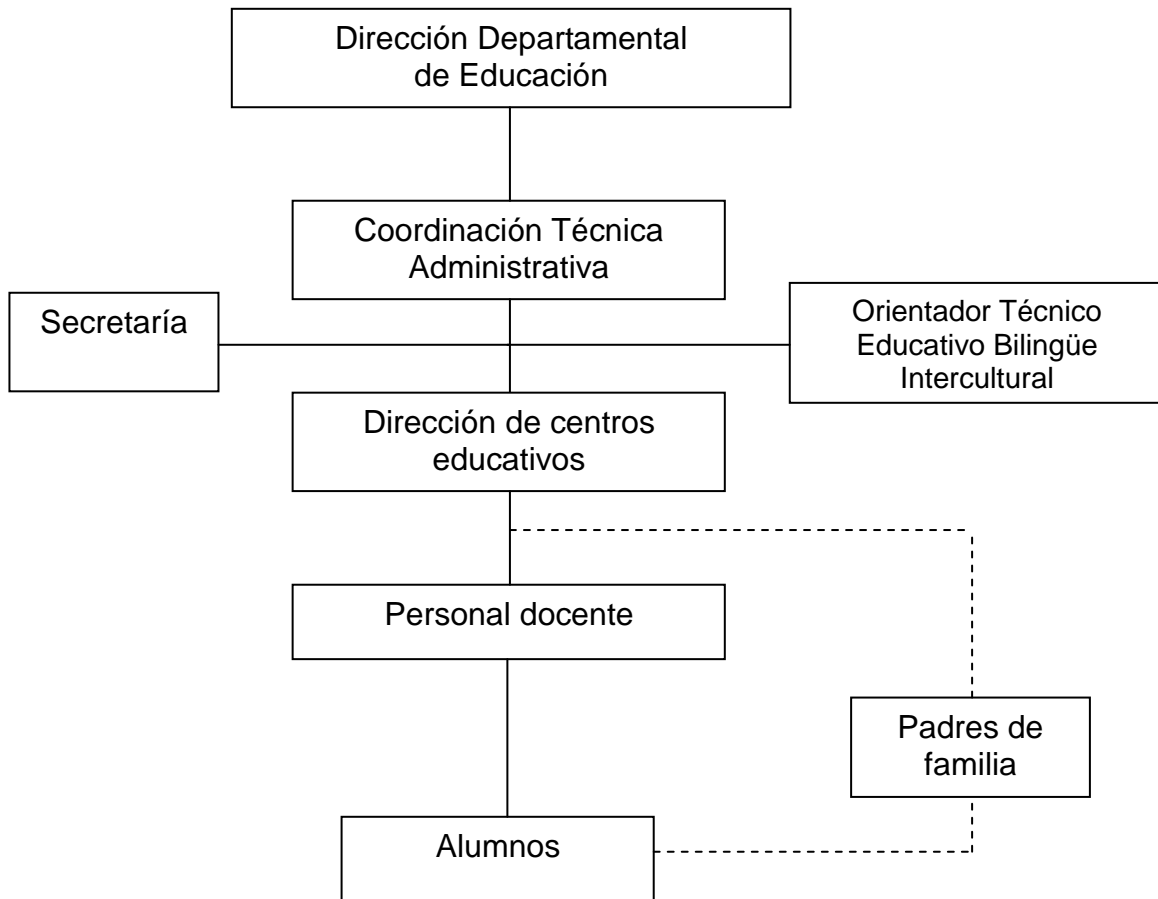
Dirección Departamental de Educación

Coordinación Técnica Administrativa

Secretaría

Orientador Técnico Educativo Bilingüe Intercultural

Dirección de centros educativos

Personal docente

Padres de familia

Alumnos